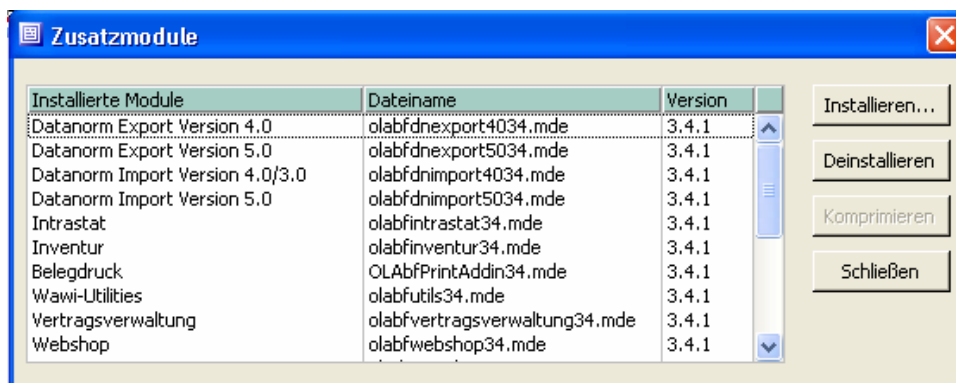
Zusatzmodule

| Installierte Module | Dateiname | Version |
|---|---|---|
| Datanorm Export Version 4.0 | olabfdnexport4034.mde | 3.4.1 |
| Datanorm Export Version 5.0 | olabfdnexport5034.mde | 3.4.1 |
| Datanorm Import Version 4.0/3.0 | olabfdnimport4034.mde | 3.4.1 |
| Datanorm Import Version 5.0 | olabfdnimport5034.mde | 3.4.1 |
| Intrastat | olabfintrastat34.mde | 3.4.1 |
| Inventur | olabfinventur34.mde | 3.4.1 |
| Belegdruck | OLAbfPrintAddin34.mde | 3.4.1 |
| Wawi-Utilities | olabfutils34.mde | 3.4.1 |
| Vertragsverwaltung | olabfvertragsverwaltung34.mde | 3.4.1 |
| Webshop | olabfwebshop34.mde | 3.4.1 |

Installieren...

Deinstallieren

Komprimieren

Schließen